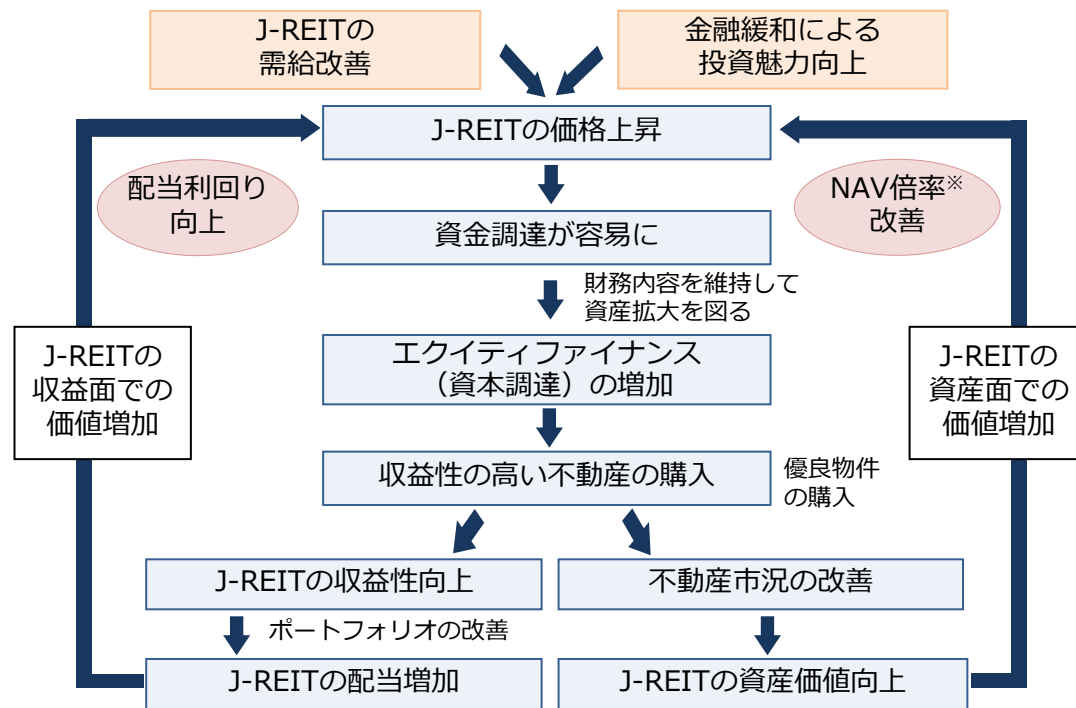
J-REITの需給改善

金融緩和による投資魅力向上

J-REITの価格上昇

配当利回り向上

NAV倍率※改善

資金調達が容易に

財務内容を維持して資産拡大を図る

J-REITの収益面での価値増加

エクイティファイナンス（資本調達）の増加

J-REITの資産面での価値増加

収益性の高い不動産の購入

優良物件の購入

J-REITの収益性向上

不動産市況の改善

ポートフォリオの改善

J-REITの配当増加

J-REITの資産価値向上